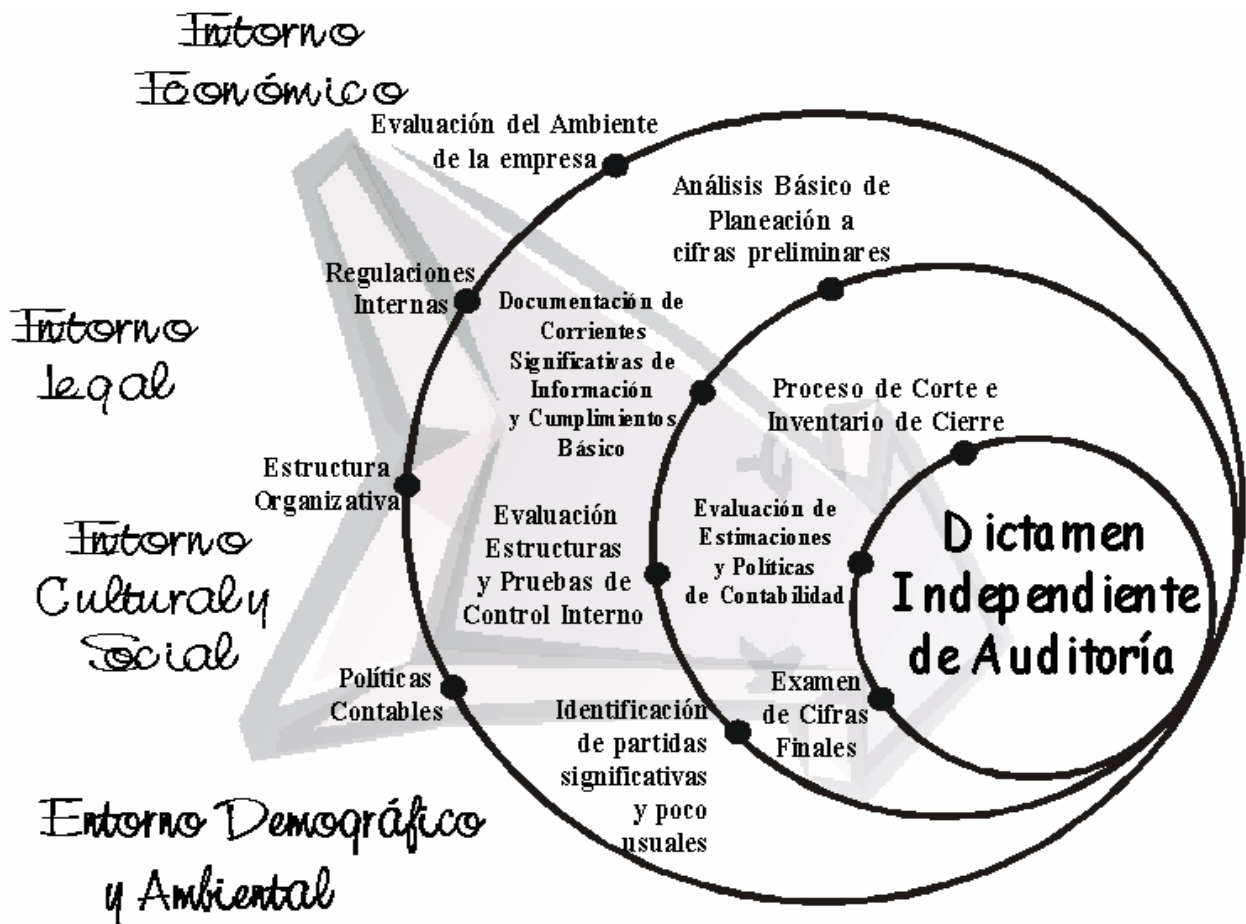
Entorno Económico

Evaluación del Ambiente de la empresa

Análisis Básico de Planeación a cifras preliminares

Regulaciones Internas

Documentación de Corrientes Significativas de Información y Cumplimientos Básico

Entorno legal

Proceso de Corte e Inventario de Cierre

Estructura Organizativa

Evaluación Estructuras y Pruebas de Control Interno

Evaluación de Estimaciones y Políticas de Contabilidad

Dictamen Independiente de Auditoría

Entorno Cultural y Social

Políticas Contables

Identificación de partidas significativas y poco usuales

Examen de Cifras Finales

Entorno Demográfico y Ambiental